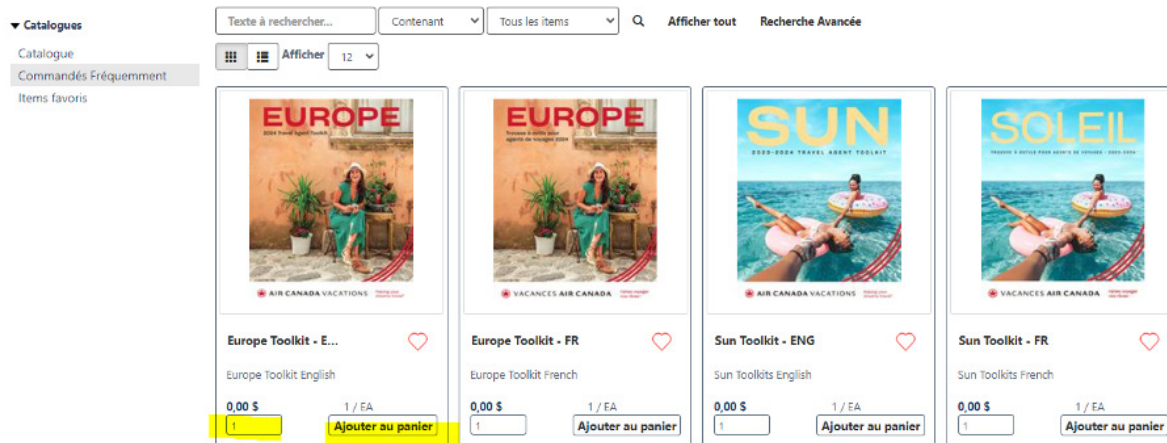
▾ Catalogues
Catalogue
Commandés Fréquemment
Items favoris

Texte à rechercher... Contenant Tous les items Afficher tout Recherche Avancée

Afficher 12

EUROPE
2024 Travel Agent Toolkit
AIR CANADA VACATIONS

Europe Toolkit - E...
Europe Toolkit English
0,00 $ 1 / EA
1 Ajouter au panier

EUROPE
Trousse à outils pour agents de voyages 2024
VACANCES AIR CANADA

Europe Toolkit - FR
Europe Toolkit French
0,00 $ 1 / EA
1 Ajouter au panier

SUN
2023-2024 TRAVEL AGENT TOOLKIT
AIR CANADA VACATIONS

Sun Toolkit - ENG
Sun Toolkits English
0,00 $ 1 / EA
1 Ajouter au panier

SOLEIL
TROUSSE À OUTILS POUR AGENTS DE VOYAGES 2023-2024
VACANCES AIR CANADA

Sun Toolkit - FR
Sun Toolkits French
0,00 $ 1 / EA
1 Ajouter au panier